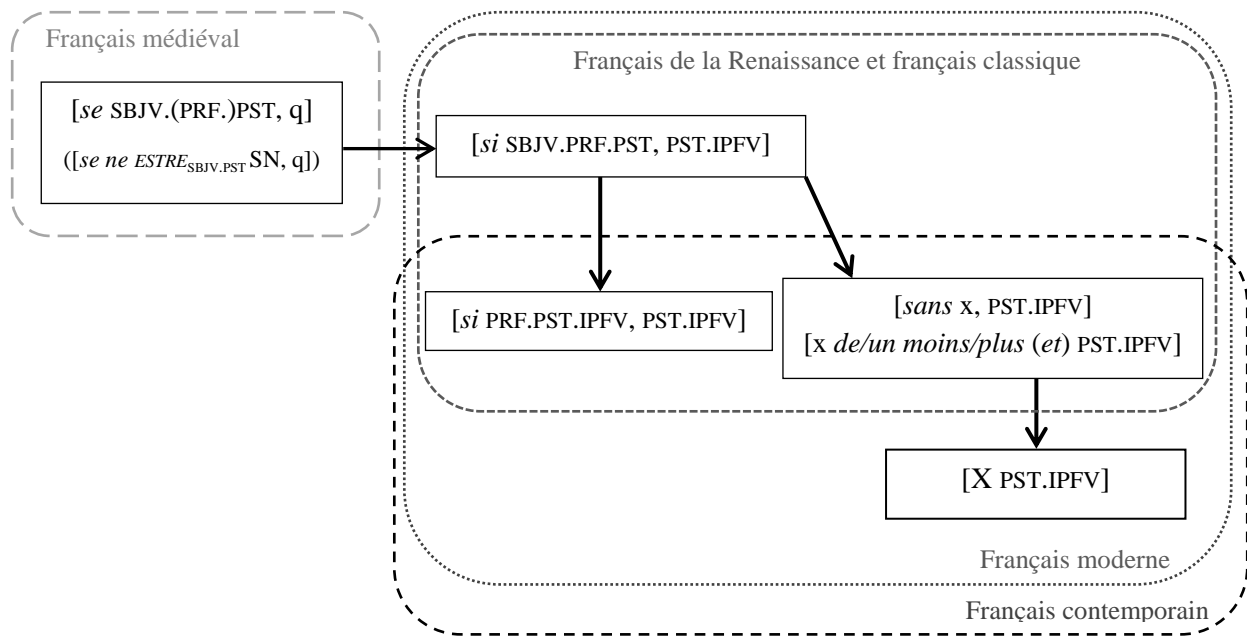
Français médiéval

[*se* SBJV.(PRF.)PST, q]

([*se ne ESTRE*$_{\text{SBJV.PST}}$ SN, q])

Français de la Renaissance et français classique

[*si* SBJV.PRF.PST, PST.IPFV]

[*si* PRF.PST.IPFV, PST.IPFV]

[*sans* x, PST.IPFV]

[x *de/un moins/plus* (*et*) PST.IPFV]

[X PST.IPFV]

Français moderne

Français contemporain